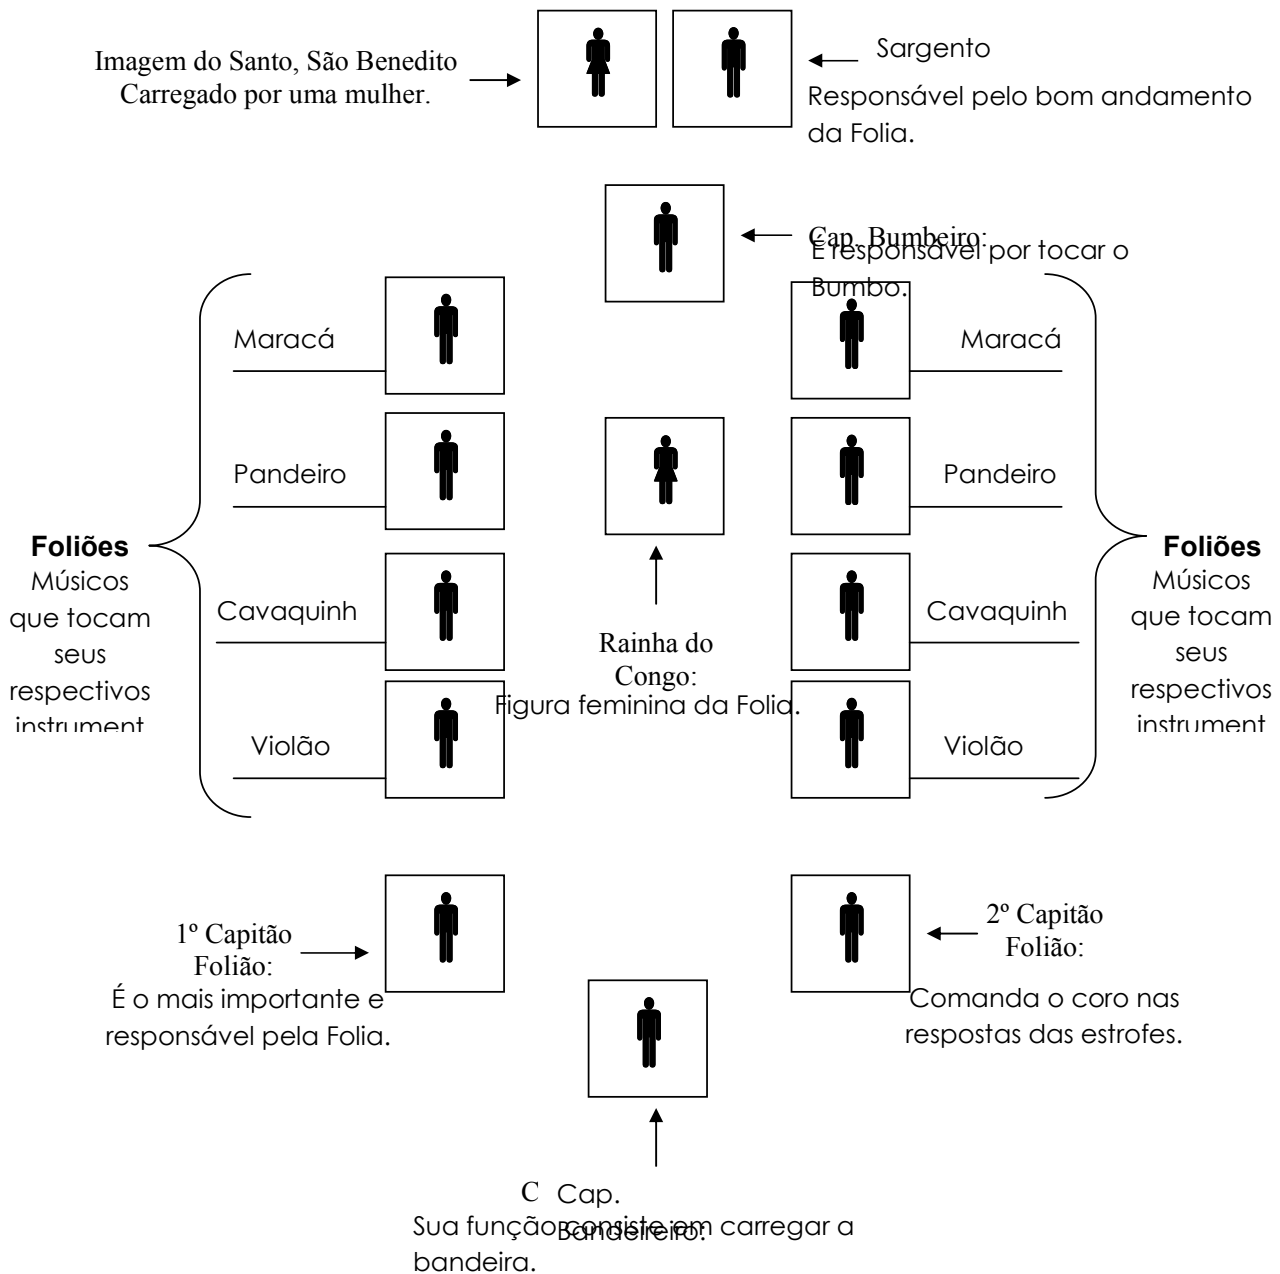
Imagem do Santo, São Benedito Carregado por uma mulher.

Sargento
Responsável pelo bom andamento da Folia.

Cap. Bumbeiro:
É responsável por tocar o Bumbo.

Foliões
Músicos que tocam seus respectivos instrument

Maracá

Pandeiro

Cavaquinh

Violão

Rainha do Congo:
Figura feminina da Folia.

Maracá

Pandeiro

Cavaquinh

Violão

Foliões
Músicos que tocam seus respectivos instrument

1º Capitão Folião:
É o mais importante e responsável pela Folia.

2º Capitão Folião:
Comanda o coro nas respostas das estrofes.

C Cap. Bandeireiro:
Sua função consiste em carregar a bandeira.